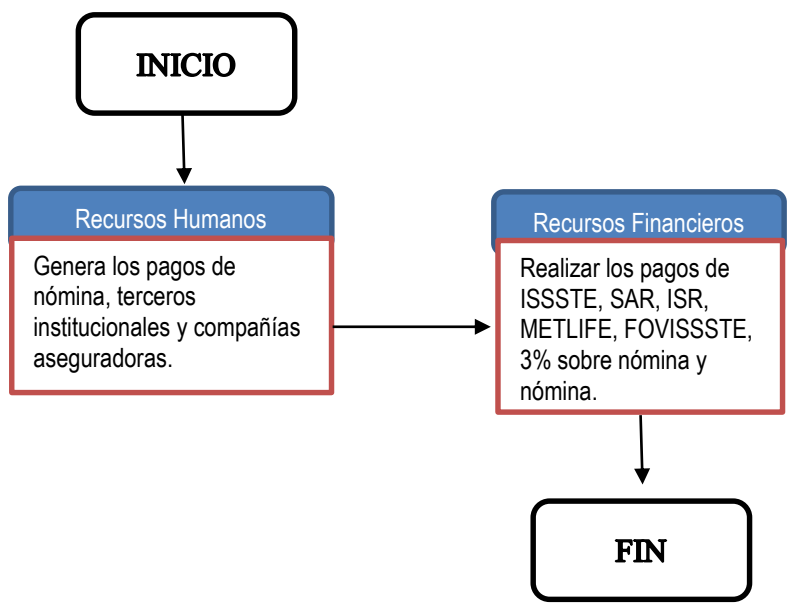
INICIO

Recursos Humanos

Genera los pagos de nómina, terceros institucionales y compañías aseguradoras.

Recursos Financieros

Realizar los pagos de ISSSTE, SAR, ISR, METLIFE, FOVISSSTE, 3% sobre nómina y nómina.

FIN